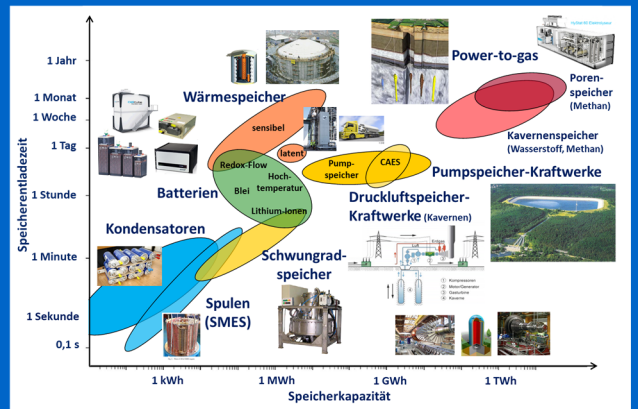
Speicherentladezeit

1 Jahr
1 Monat
1 Woche
1 Tag
1 Stunde
1 Minute
1 Sekunde
0,1 s

Wärmespeicher
sensibel
latent
Redox-Flow
Hoch-temperatur
Blei
Lithium-Ionen
Batterien
Kondensatoren
Pump-speicher
CAES
Power-to-gas
Poren-speicher (Methan)
Kavernenspeicher (Wasserstoff, Methan)
Pumpspeicher-Kraftwerke
Druckluftspeicher-Kraftwerke (Kavernen)
Schwungrad-speicher
Spulen (SMES)

1 kWh
1 MWh
1 GWh
1 TWh
Speicherkapazität